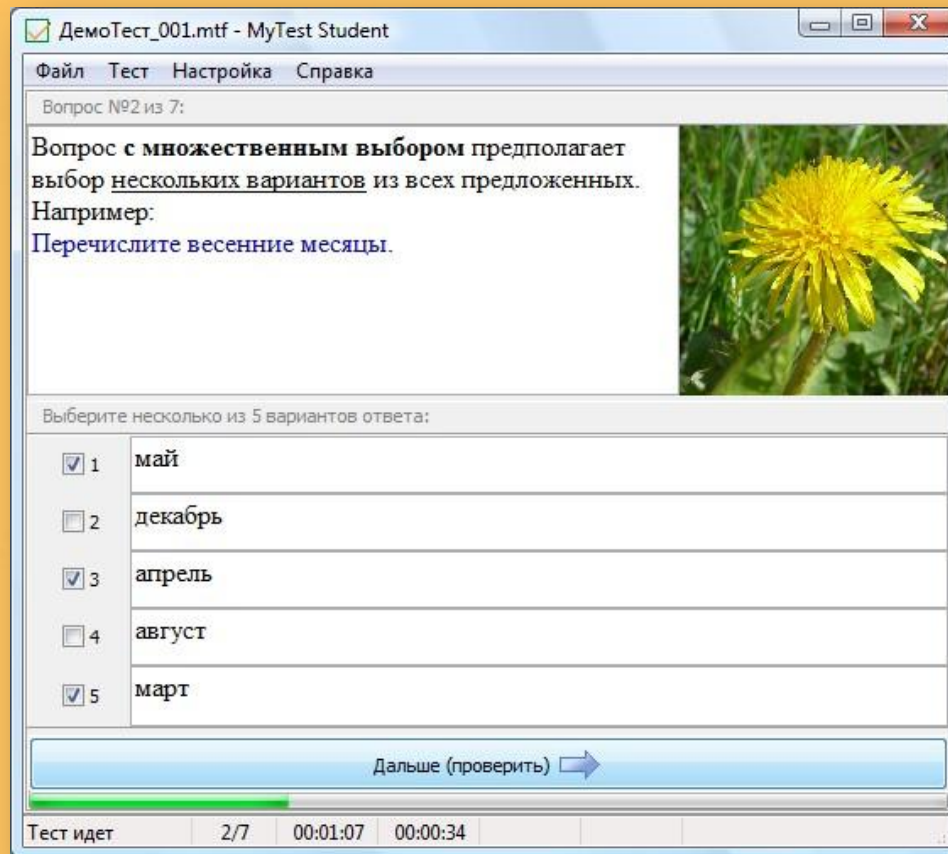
ДемоТест_001.mtf - MyTest Student

Файл Тест Настройка Справка

Вопрос №2 из 7:

Вопрос **с множественным выбором** предполагает выбор нескольких вариантов из всех предложенных. Например:
Перечислите весенние месяцы.

Выберите несколько из 5 вариантов ответа:

1 май
2 декабрь
3 апрель
4 август
5 март

Дальше (проверить)

Тест идет | 2/7 | 00:01:07 | 00:00:34